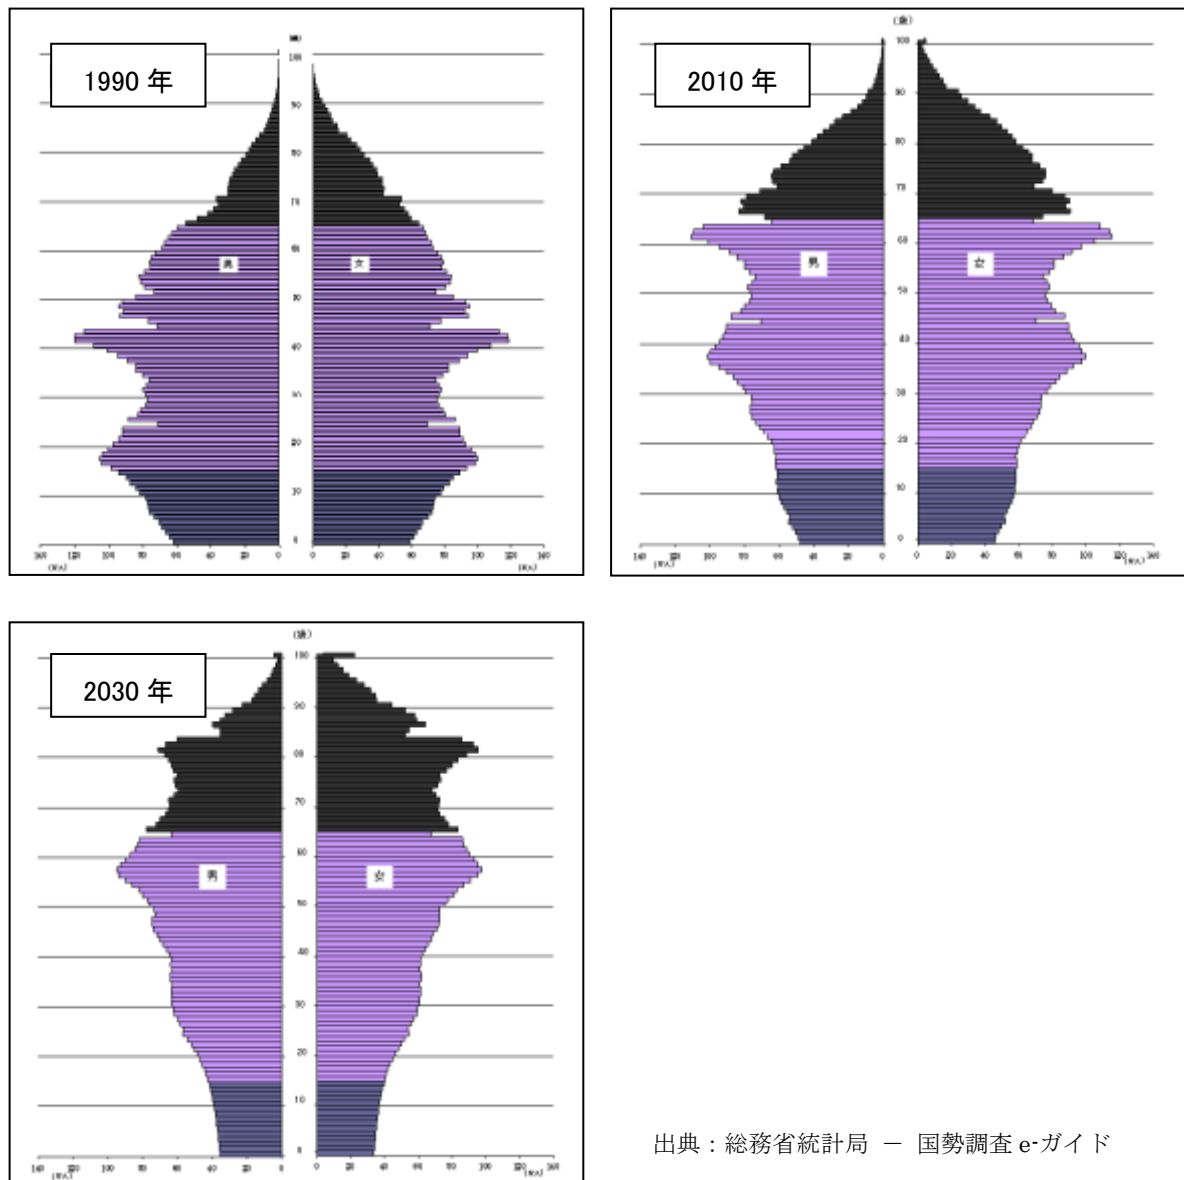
1990 年

(歳)
100
90
80
70
60
50
40
30
20
10
0

男
女

140 120 100 80 60 40 20 0
(万人)
0 20 40 60 80 100 120 140
(万人)

2010 年

(歳)
100
90
80
70
60
50
40
30
20
10
0

男
女

140 120 100 80 60 40 20 0
(万人)
0 20 40 60 80 100 120 140
(万人)

2030 年

(歳)
100
90
80
70
60
50
40
30
20
10
0

男
女

140 120 100 80 60 40 20 0
(万人)
0 20 40 60 80 100 120 140
(万人)

出典：総務省統計局 ー 国勢調査 e-ガイド